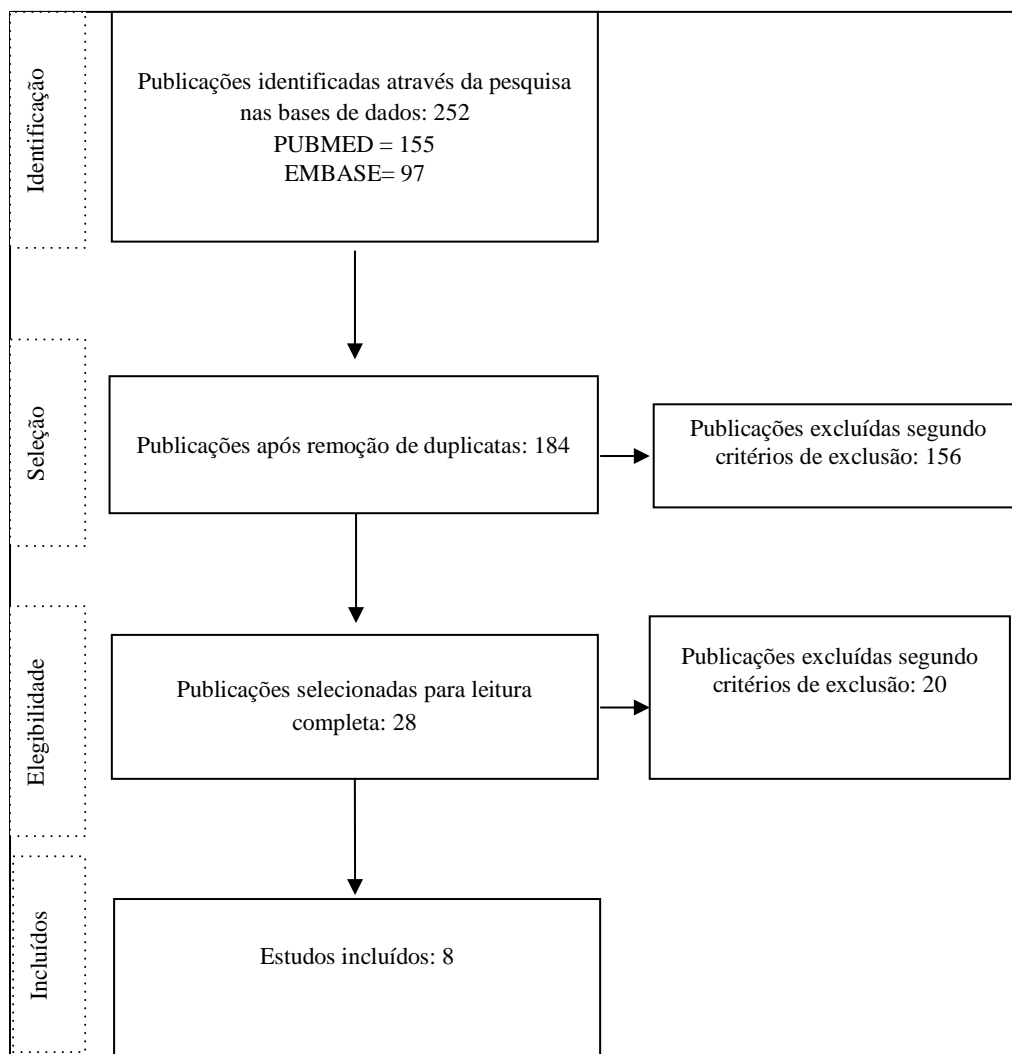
Identificação

Publicações identificadas através da pesquisa nas bases de dados: 252
PUBMED = 155
EMBASE= 97

Seleção

Publicações após remoção de duplicatas: 184

Publicações excluídas segundo critérios de exclusão: 156

Elegibilidade

Publicações selecionadas para leitura completa: 28

Publicações excluídas segundo critérios de exclusão: 20

Incluídos

Estudos incluídos: 8